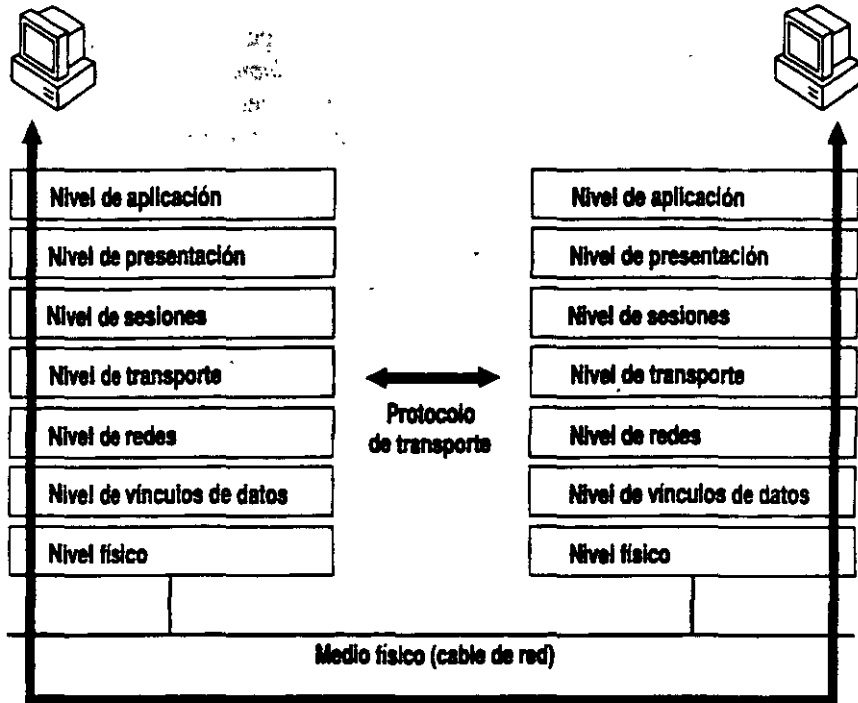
Nivel de aplicación
Nivel de presentación
Nivel de sesiones
Nivel de transporte
Nivel de redes
Nivel de vínculos de datos
Nivel físico

Protocolo de transporte

Nivel de aplicación
Nivel de presentación
Nivel de sesiones
Nivel de transporte
Nivel de redes
Nivel de vínculos de datos
Nivel físico

Medio físico (cable de red)